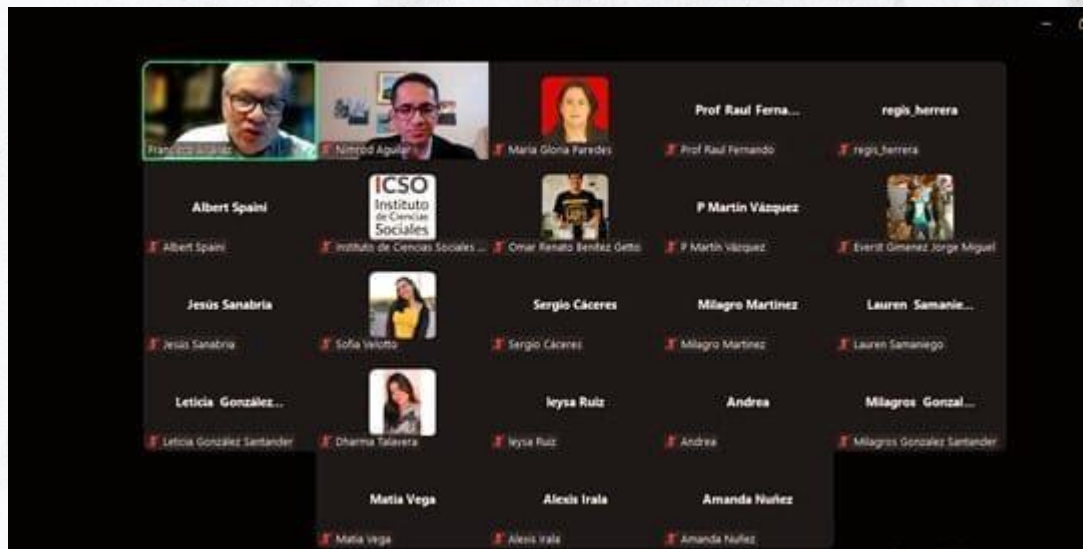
Francisco Aguilar
Nimrod Aguilar
Maria Gloria Paredes
Prof Raul Ferna...
Prof Raul Fernando
regis_herrera
regis_herrera

Albert Spaini
Albert Spaini
ICSO Instituto de Ciencias Sociales
Instituto de Ciencias Sociales ...
Omar Renato Benitez Getto
P Martín Vázquez
P Martín Vázquez
Everst Gimenez Jorge Miguel

Jesús Sanabria
Jesús Sanabria
Sofia Velotto
Sergio Cáceres
Sergio Cáceres
Milagro Martinez
Milagro Martinez
Lauren Samanie...
Lauren Samaniego

Leticia González...
Leticia González Santander
Dharma Talavera
Ieysa Ruiz
Ieysa Ruiz
Andrea
Andrea
Milagros Gonzal...
Milagros Gonzalez Santander

Matia Vega
Matia Vega
Alexis Irala
Alexis Irala
Amanda Nuñez
Amanda Nuñez